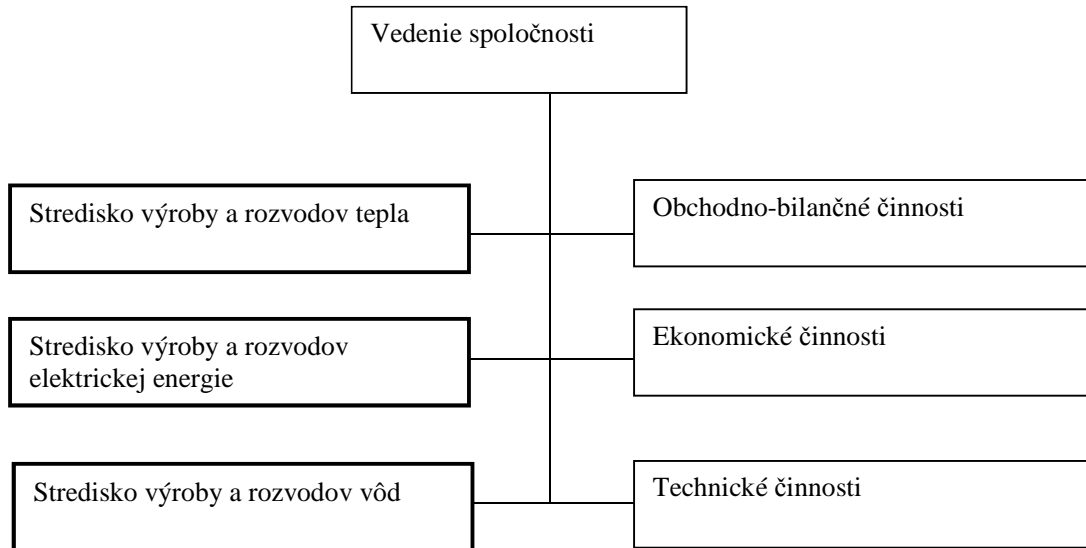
Vedenie spoločnosti

Stredisko výroby a rozvodov tepla

Obchodno-bilančné činnosti

Stredisko výroby a rozvodov elektrickej energie

Ekonomické činnosti

Stredisko výroby a rozvodov vôd

Technické činnosti